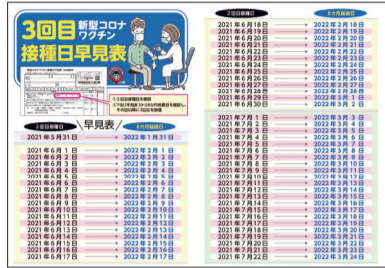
3回目 新型コロナワクチン
接種日早見表

早見表

| 2回目接種日 | | 8カ月経過日 |
|---|---|---|
| 2021年5月31日 | → | 2022年1月31日 |
| 2021年6月1日 | → | 2022年2月1日 |
| 2021年6月2日 | → | 2022年2月2日 |
| 2021年6月3日 | → | 2022年2月3日 |
| 2021年6月4日 | → | 2022年2月4日 |
| 2021年6月5日 | → | 2022年2月5日 |
| 2021年6月6日 | → | 2022年2月6日 |
| 2021年6月7日 | → | 2022年2月7日 |
| 2021年6月8日 | → | 2022年2月8日 |
| 2021年6月9日 | → | 2022年2月9日 |
| 2021年6月10日 | → | 2022年2月10日 |
| 2021年6月11日 | → | 2022年2月11日 |
| 2021年6月12日 | → | 2022年2月12日 |
| 2021年6月13日 | → | 2022年2月13日 |
| 2021年6月14日 | → | 2022年2月14日 |
| 2021年6月15日 | → | 2022年2月15日 |
| 2021年6月16日 | → | 2022年2月16日 |
| 2021年6月17日 | → | 2022年2月17日 |

| 2回目接種日 | | 8カ月経過日 |
|---|---|---|
| 2021年6月18日 | → | 2022年2月18日 |
| 2021年6月19日 | → | 2022年2月19日 |
| 2021年6月20日 | → | 2022年2月20日 |
| 2021年6月21日 | → | 2022年2月21日 |
| 2021年6月22日 | → | 2022年2月22日 |
| 2021年6月23日 | → | 2022年2月23日 |
| 2021年6月24日 | → | 2022年2月24日 |
| 2021年6月25日 | → | 2022年2月25日 |
| 2021年6月26日 | → | 2022年2月26日 |
| 2021年6月27日 | → | 2022年2月27日 |
| 2021年6月28日 | → | 2022年2月28日 |
| 2021年6月29日 | → | 2022年3月1日 |
| 2021年6月30日 | → | 2022年3月2日 |
| 2021年7月1日 | → | 2022年3月3日 |
| 2021年7月2日 | → | 2022年3月4日 |
| 2021年7月3日 | → | 2022年3月5日 |
| 2021年7月4日 | → | 2022年3月6日 |
| 2021年7月5日 | → | 2022年3月7日 |
| 2021年7月6日 | → | 2022年3月8日 |
| 2021年7月7日 | → | 2022年3月9日 |
| 2021年7月8日 | → | 2022年3月10日 |
| 2021年7月9日 | → | 2022年3月11日 |
| 2021年7月10日 | → | 2022年3月12日 |
| 2021年7月11日 | → | 2022年3月13日 |
| 2021年7月12日 | → | 2022年3月14日 |
| 2021年7月13日 | → | 2022年3月15日 |
| 2021年7月14日 | → | 2022年3月16日 |
| 2021年7月15日 | → | 2022年3月17日 |
| 2021年7月16日 | → | 2022年3月18日 |
| 2021年7月17日 | → | 2022年3月19日 |
| 2021年7月18日 | → | 2022年3月20日 |
| 2021年7月19日 | → | 2022年3月21日 |
| 2021年7月20日 | → | 2022年3月22日 |
| 2021年7月21日 | → | 2022年3月23日 |
| 2021年7月22日 | → | 2022年3月24日 |